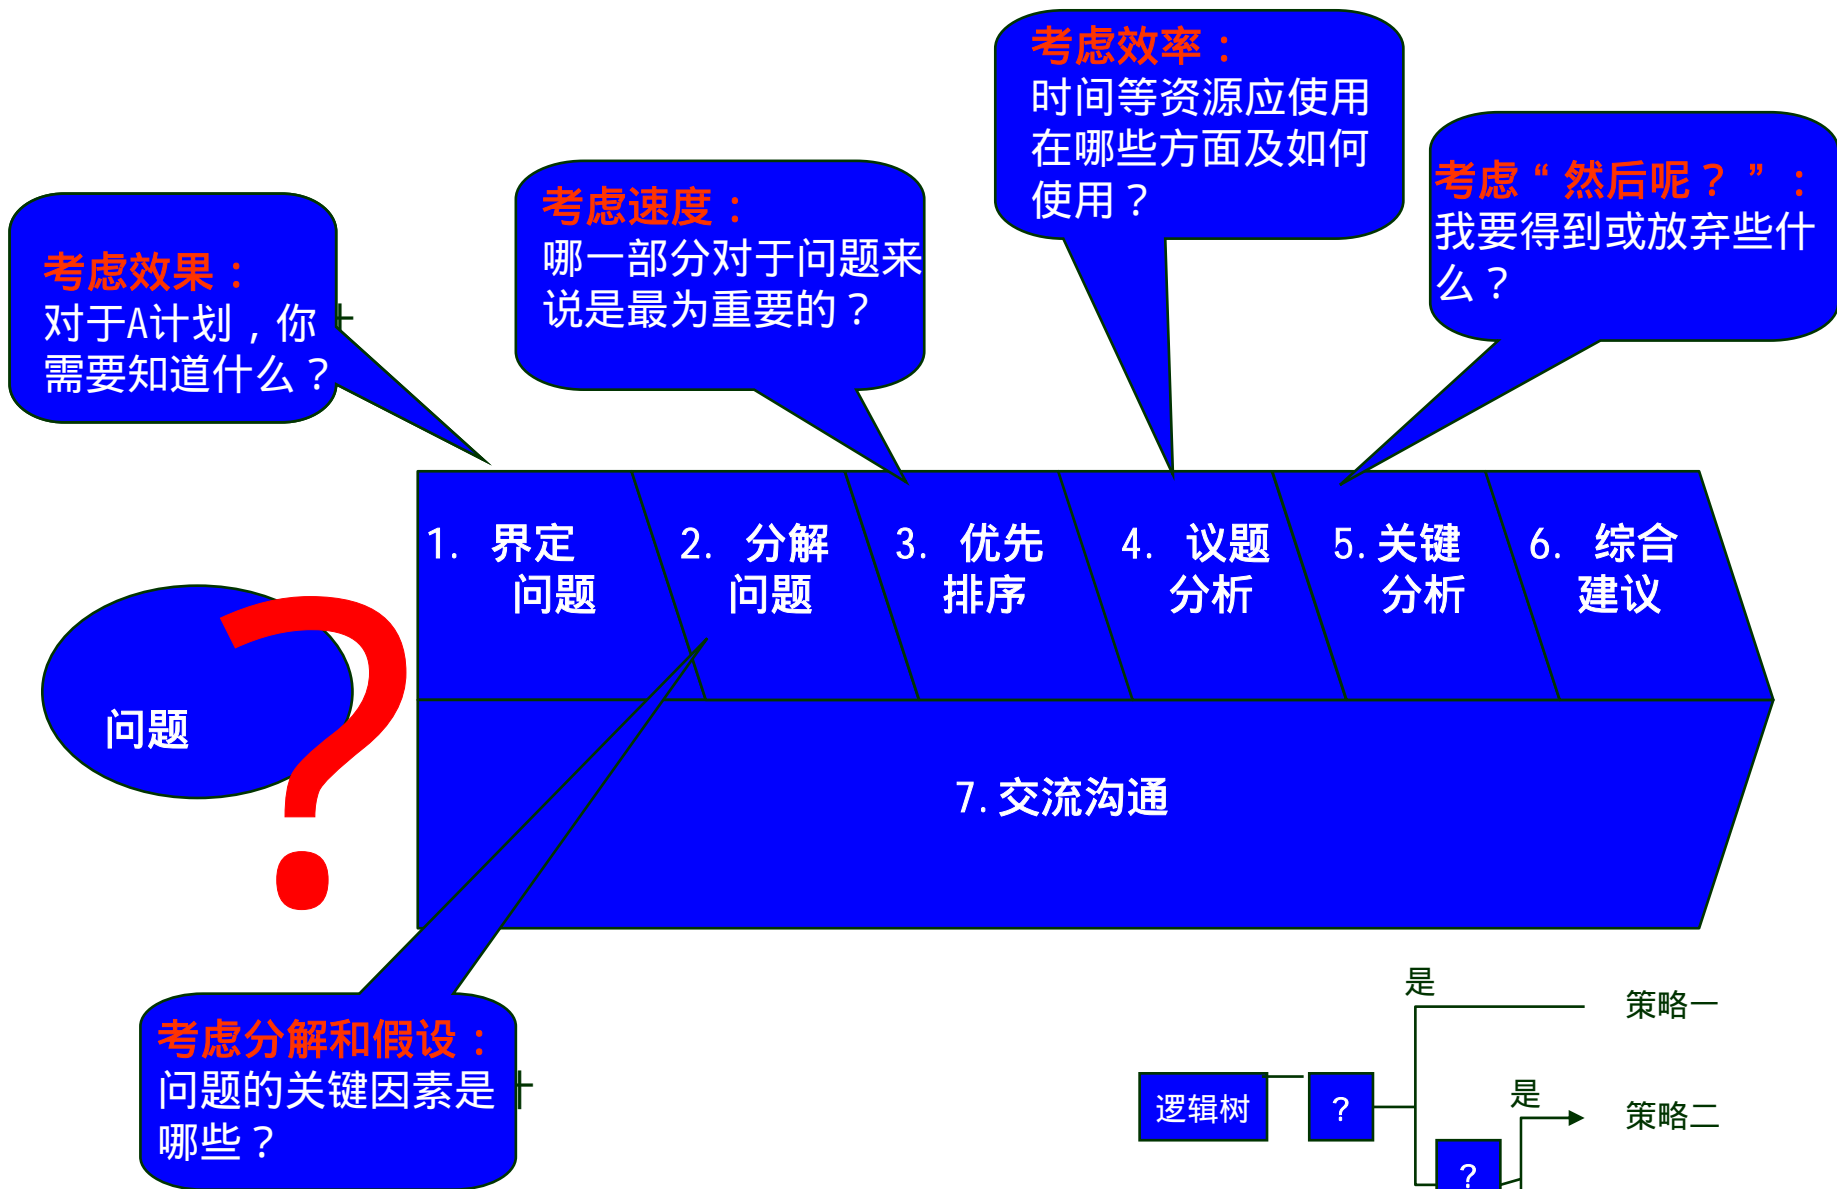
考虑效率：
时间等资源应使用在哪些方面及如何使用？

考虑"然后呢？"：
我要得到或放弃些什么？

考虑速度：
哪一部分对于问题来说是最为重要的？

考虑效果：
对于A计划，你需要知道什么？

1. 界定问题

2. 分解问题

3. 优先排序

4. 议题分析

5. 关键分析

6. 综合建议

问题

7. 交流沟通

考虑分解和假设：
问题的关键因素是哪些？

是

策略一

逻辑树

？

是

策略二

？